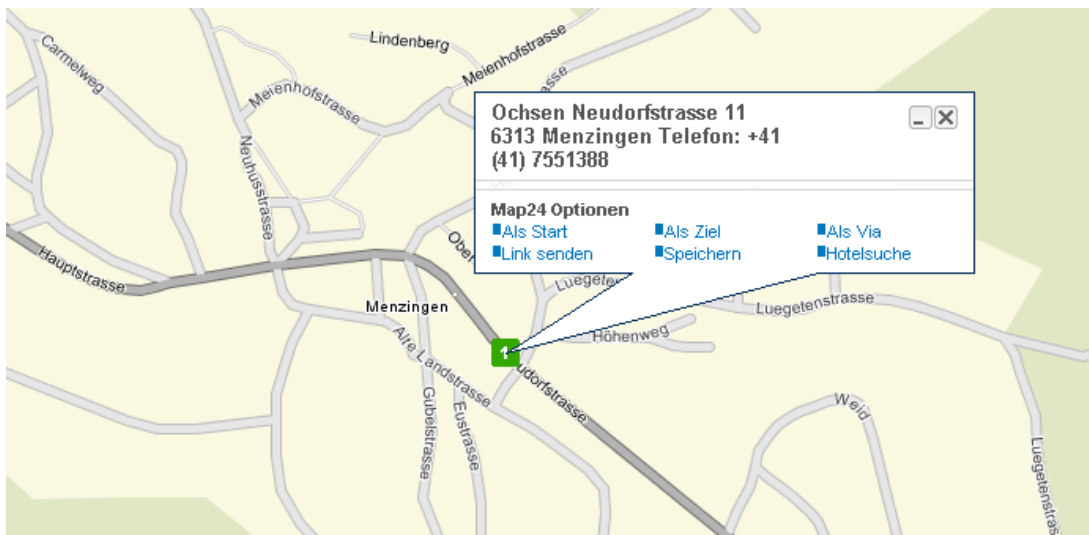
Ochsen Neudorfstrasse 11
6313 Menzingen Telefon: +41 (41) 7551388

Map24 Optionen
Als Start
Als Ziel
Als Via
Link senden
Speichern
Hotelsuche

Lindenberg
Meienhofstrasse
Carmelweg
Meienhofstrasse
Neuhusstrasse
Hauptstrasse
Ober
Luegeten
Luegetenstrasse
Höhenweg
Menzingen
Alte Landstrasse
Gubelstrasse
Eustrasse
1
Neudorfstrasse
Weid
Luegetenstrasse